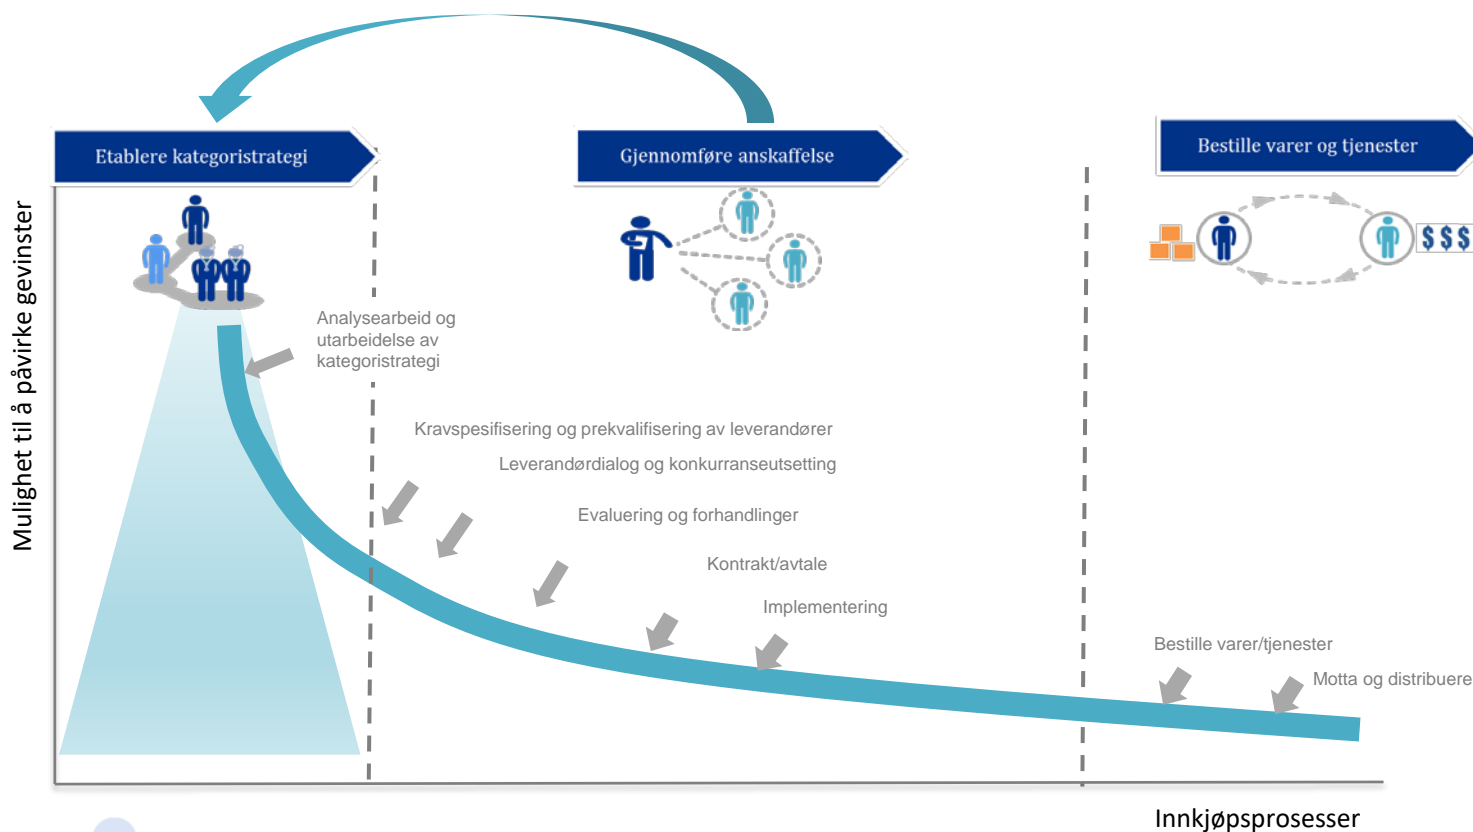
Etablere kategoristrategi

Gjennomføre anskaffelse

Bestille varer og tjenester

$$$

Mulighet til å påvirke gevinster

Analysearbeid og utarbeidelse av kategoristrategi

Kravspesifisering og prekvalifisering av leverandører

Leverandørdialog og konkurranseutsetting

Evaluering og forhandlinger

Kontrakt/avtale

Implementering

Bestille varer/tjenester

Motta og distribuere

Innkjøpsprosesser